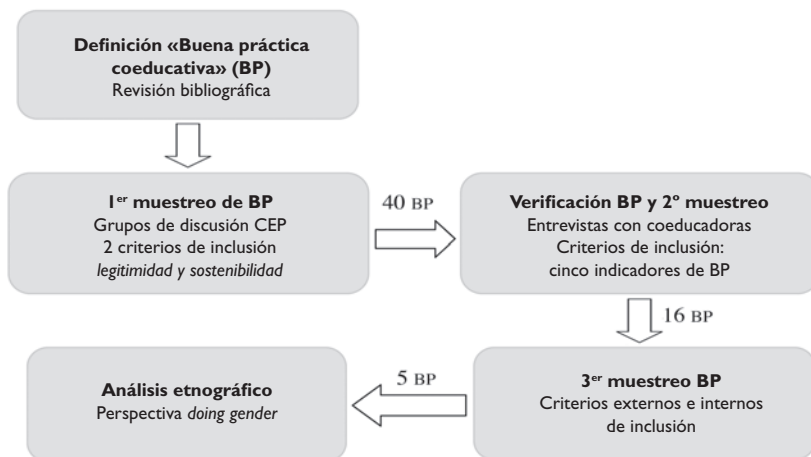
**Definición «Buena práctica coeducativa» (BP)**
Revisión bibliográfica

**1$^{er}$ muestreo de BP**
Grupos de discusión CEP
2 criterios de inclusión
*legitimidad y sostenibilidad*

40 BP

**Verificación BP y 2º muestreo**
Entrevistas con coeducadoras
Criterios de inclusión:
cinco indicadores de BP

16 BP

**3$^{er}$ muestreo BP**
Criterios externos e internos de inclusión

5 BP

**Análisis etnográfico**
Perspectiva *doing gender*